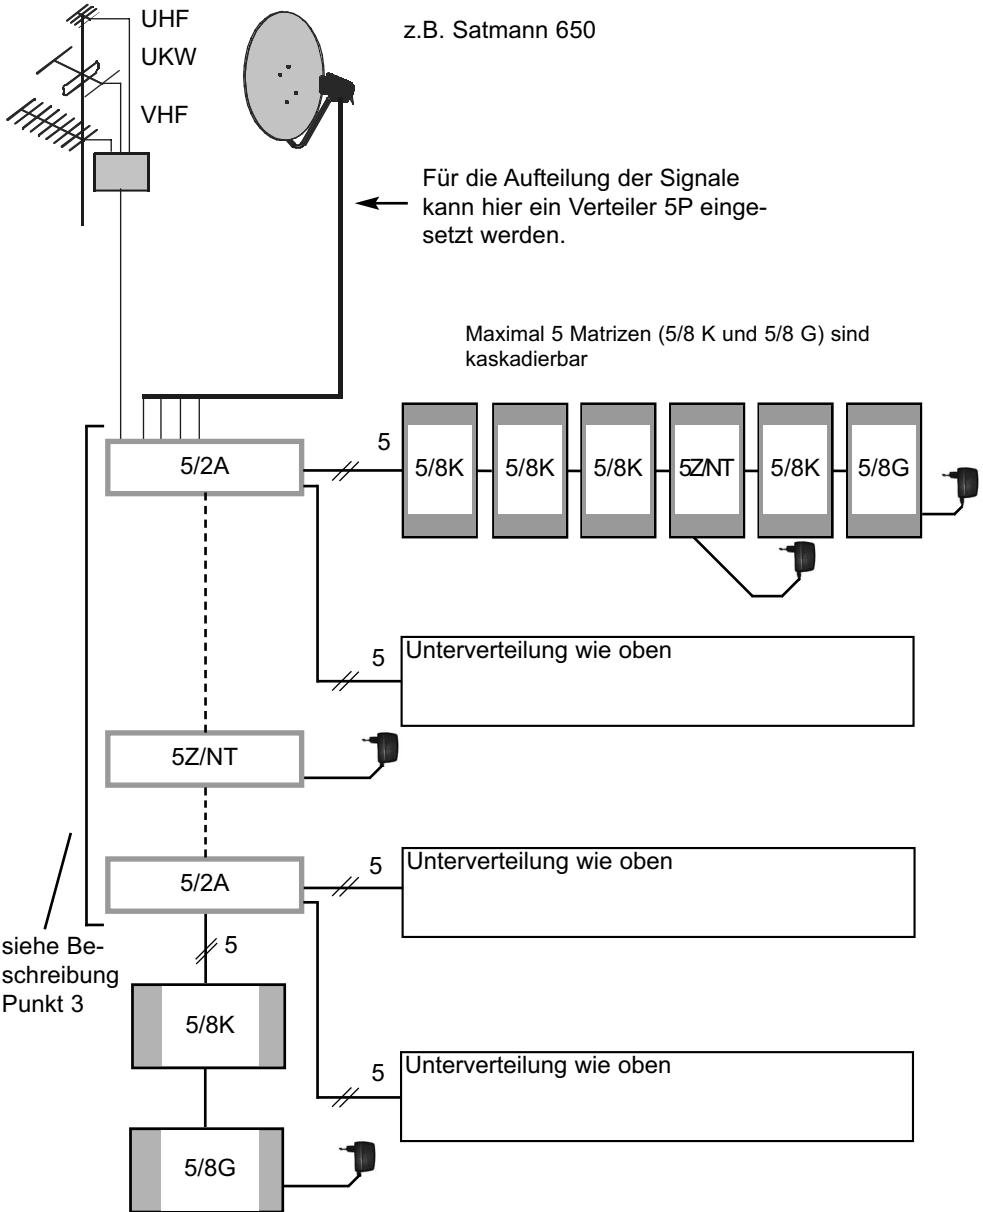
UHF
UKW
VHF

z.B. Satmann 650

Für die Aufteilung der Signale kann hier ein Verteiler 5P eingesetzt werden.

Maximal 5 Matrizen (5/8 K und 5/8 G) sind kaskadierbar

5/2A

5

5/8K

5/8K

5/8K

5Z/NT

5/8K

5/8G

5

Unterverteilung wie oben

5Z/NT

5/2A

5

Unterverteilung wie oben

siehe Beschreibung Punkt 3

5

5/8K

5

Unterverteilung wie oben

5/8G